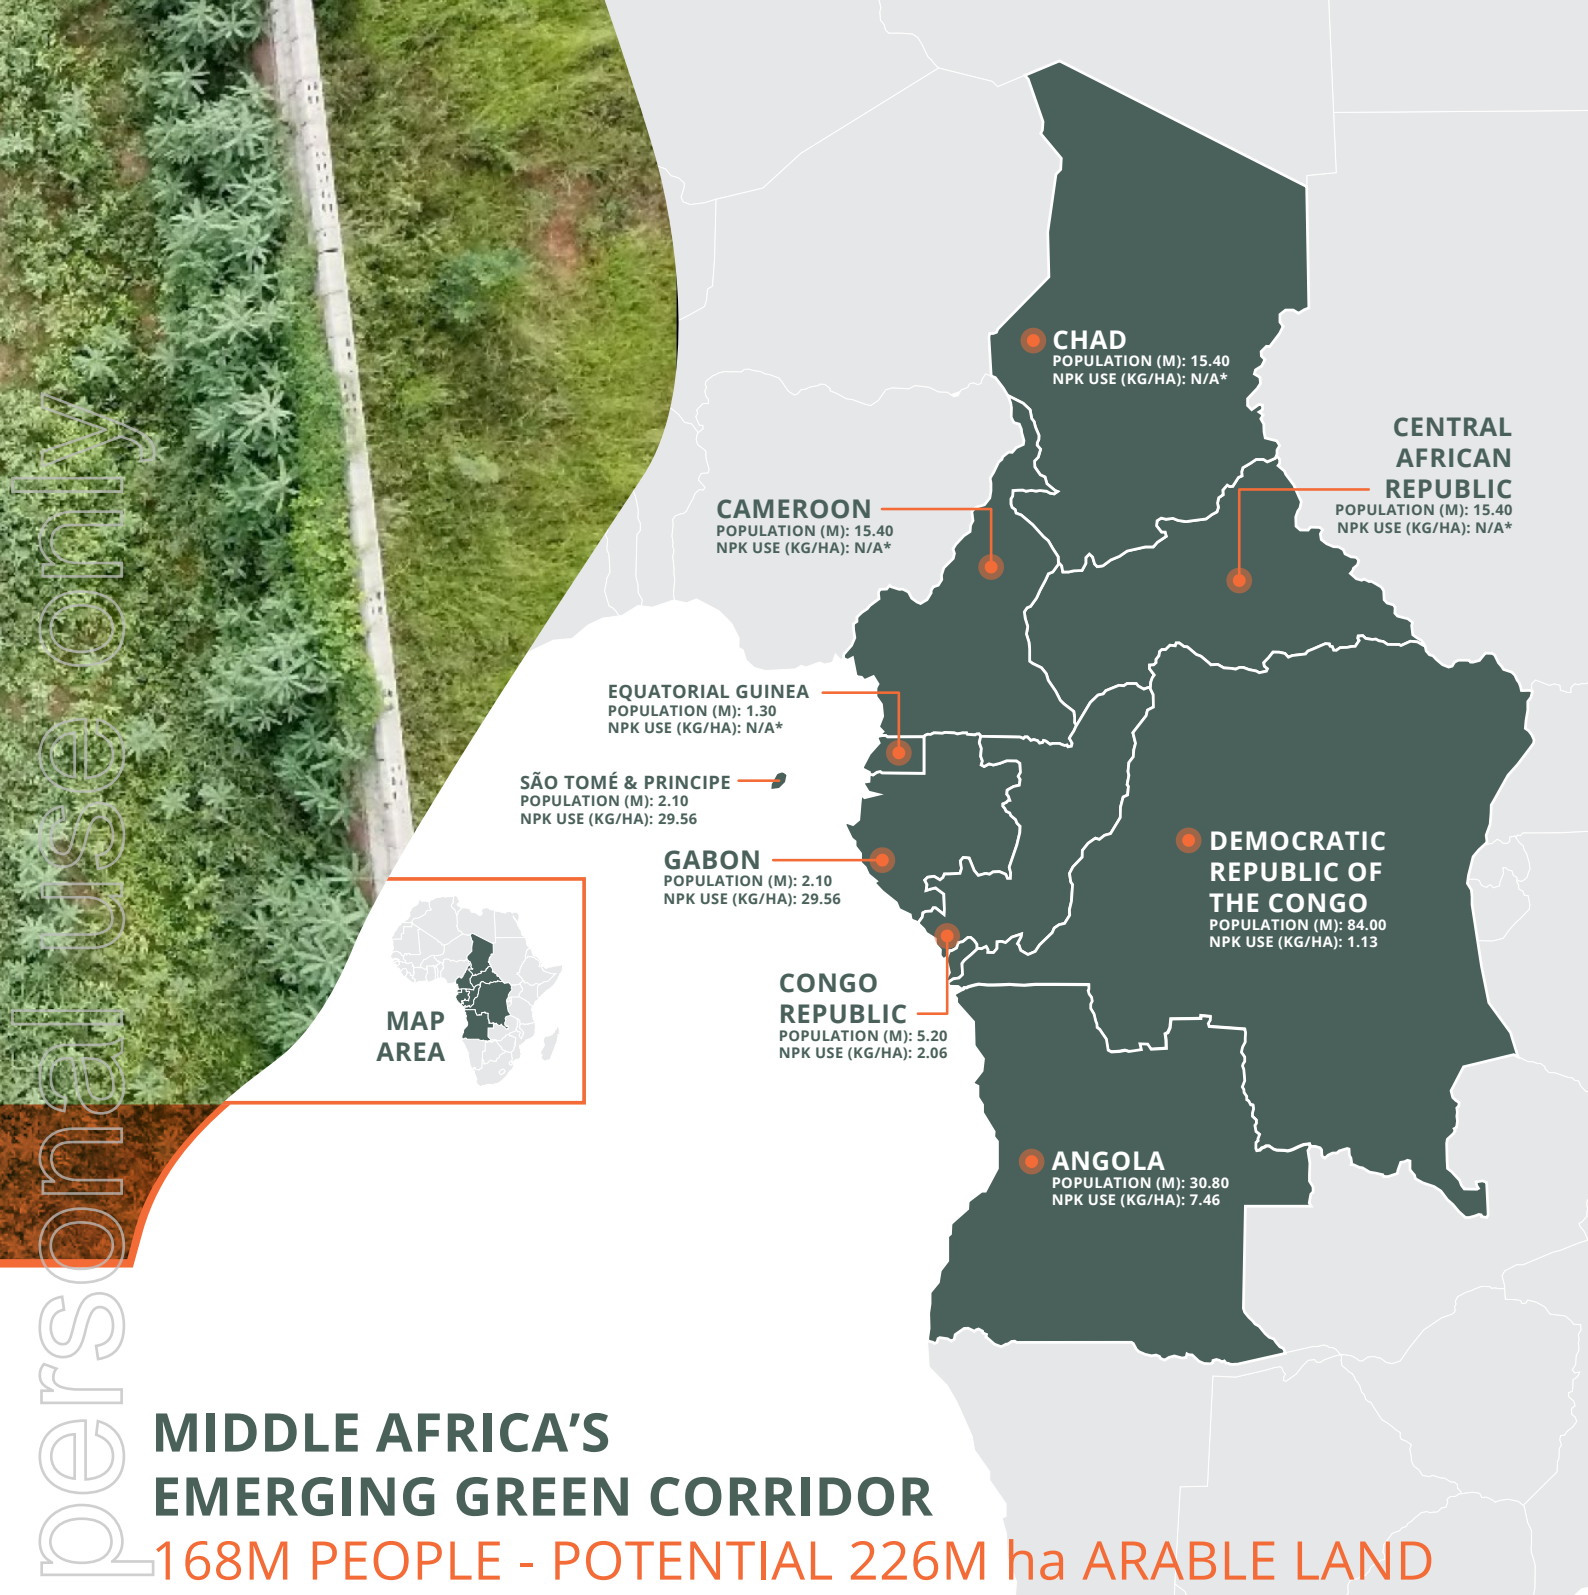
CHAD
POPULATION (M): 15.40
NPK USE (KG/HA): N/A*

CENTRAL AFRICAN REPUBLIC
POPULATION (M): 15.40
NPK USE (KG/HA): N/A*

CAMEROON
POPULATION (M): 15.40
NPK USE (KG/HA): N/A*

EQUATORIAL GUINEA
POPULATION (M): 1.30
NPK USE (KG/HA): N/A*

SÃO TOMÉ & PRINCIPE
POPULATION (M): 2.10
NPK USE (KG/HA): 29.56

GABON
POPULATION (M): 2.10
NPK USE (KG/HA): 29.56

DEMOCRATIC REPUBLIC OF THE CONGO
POPULATION (M): 84.00
NPK USE (KG/HA): 1.13

CONGO REPUBLIC
POPULATION (M): 5.20
NPK USE (KG/HA): 2.06

MAP AREA

ANGOLA
POPULATION (M): 30.80
NPK USE (KG/HA): 7.46

personal use only

MIDDLE AFRICA'S
EMERGING GREEN CORRIDOR
168M PEOPLE - POTENTIAL 226M ha ARABLE LAND